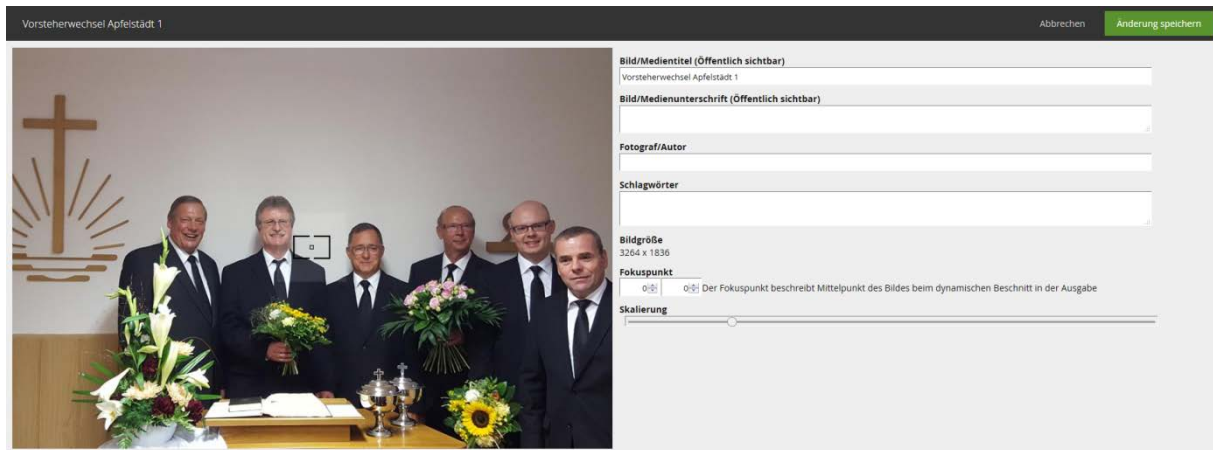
Vorsteherwechsel Apfelstädt 1

Abbrechen

Änderung speichern

Bild/Medientitel (Öffentlich sichtbar)

Vorsteherwechsel Apfelstädt 1

Bild/Medienunterschrift (Öffentlich sichtbar)

Fotograf/Autor

Schlagwörter

Bildgröße
3264 x 1836

Fokuspunkt

0 0 Der Fokuspunkt beschreibt Mittelpunkt des Bildes beim dynamischen Beschnitt in der Ausgabe

Skalierung